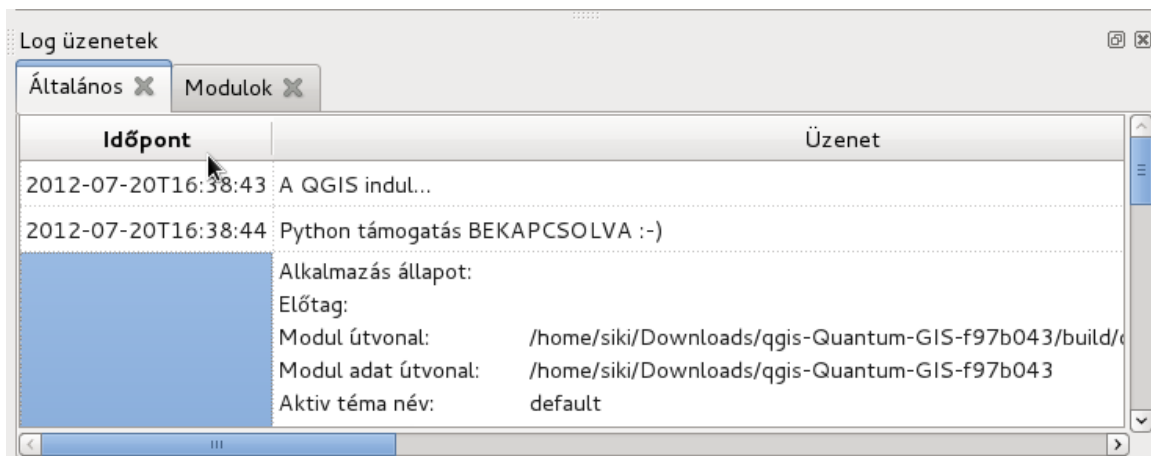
Log üzenetek

Általános

Modulok

| Időpont | Üzenet |
|---|---|
| 2012-07-20T16:38:43 | A QGIS indul... |
| 2012-07-20T16:38:44 | Python támogatás BEKAPCSOLVA :-) |
| | Alkalmazás állapot:<br>Előtag:<br>Modul útvonal: /home/siki/Downloads/qgis-Quantum-GIS-f97b043/build/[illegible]<br>Modul adat útvonal: /home/siki/Downloads/qgis-Quantum-GIS-f97b043<br>Aktiv téma név: default |